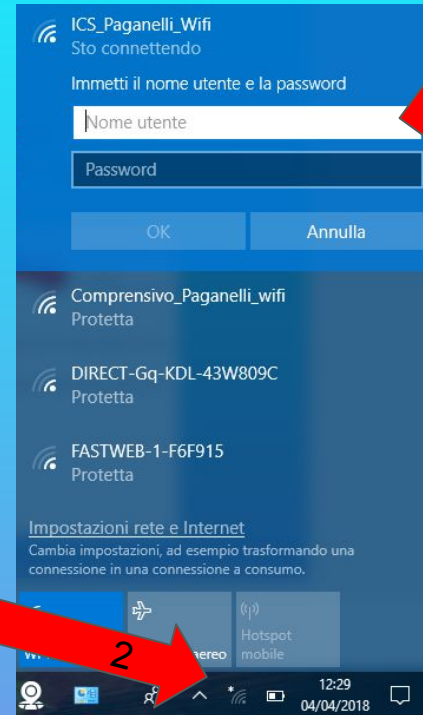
ICS_Paganelli_Wifi
Sto connettendo
Immetti il nome utente e la password
Nome utente
Password
OK
Annulla

Comprensivo_Paganelli_wifi
Protetta

DIRECT-Gq-KDL-43W809C
Protetta

FASTWEB-1-F6F915
Protetta

Impostazioni rete e Internet
Cambia impostazioni, ad esempio trasformando una connessione in una connessione a consumo.

Wi
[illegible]aereo
Hotspot mobile

2

12:29
04/04/2018